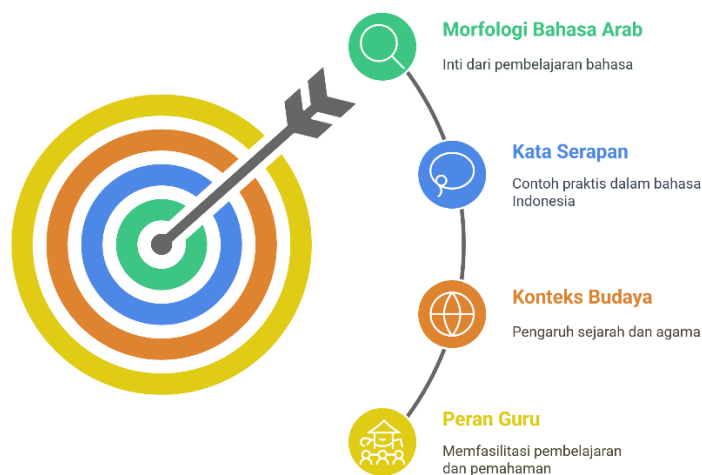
Morfologi Bahasa Arab

Inti dari pembelajaran bahasa

Kata Serapan

Contoh praktis dalam bahasa Indonesia

Konteks Budaya

Pengaruh sejarah dan agama

Peran Guru

Memfasilitasi pembelajaran dan pemahaman